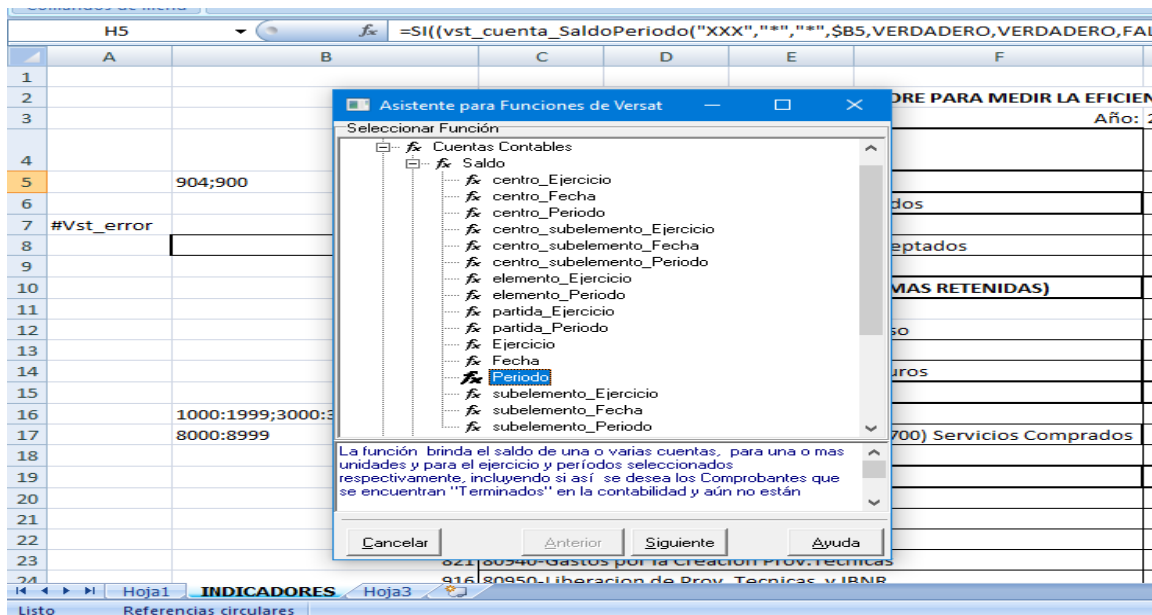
Comandos de menú

H5 $f_x$ =SI((vst_cuenta_SaldoPeriodo("XXX","*","*",$B5,VERDADERO,VERDADERO,FAL

| | A | B | C | D | E | F |
|---|---|---|---|---|---|---|
| 1 | | | | | | |
| 2 | | | | | | ORE PARA MEDIR LA EFICIEN |
| 3 | | | | | | Año: 2 |
| 4 | | | | | | |
| 5 | | 904;900 | | | | |
| 6 | | | | | | dos |
| 7 | #Vst_error | | | | | |
| 8 | | | | | | eptados |
| 9 | | | | | | |
| 10 | | | | | | MAS RETENIDAS) |
| 11 | | | | | | |
| 12 | | | | | | so |
| 13 | | | | | | |
| 14 | | | | | | uros |
| 15 | | | | | | |
| 16 | | 1000:1999;3000:3 | | | | |
| 17 | | 8000:8999 | | | | 700) Servicios Comprados |
| 18 | | | | | | |
| 19 | | | | | | |
| 20 | | | | | | |
| 21 | | | | | | |
| 22 | | | | | | |
| 23 | | | 821 | 80940-Gastos por la Creación Prov.Tecnicas | | |
| 24 | | | 916 | 80950-Liberacion de Prov. Tecnicas y IBNR | | |

Asistente para Funciones de Versat

Seleccionar Función
Cuentas Contables
Saldo
centro_Ejercicio
centro_Fecha
centro_Periodo
centro_subelemento_Ejercicio
centro_subelemento_Fecha
centro_subelemento_Periodo
elemento_Ejercicio
elemento_Periodo
partida_Ejercicio
partida_Periodo
Ejercicio
Fecha
Periodo
subelemento_Ejercicio
subelemento_Fecha
subelemento_Periodo

La función brinda el saldo de una o varias cuentas, para una o mas unidades y para el ejercicio y períodos seleccionados respectivamente, incluyendo si así se desea los Comprobantes que se encuentran "Terminados" en la contabilidad y aún no están

Cancelar Anterior Siguiente Ayuda

Hoja1 INDICADORES Hoja3

Listo Referencias circulares